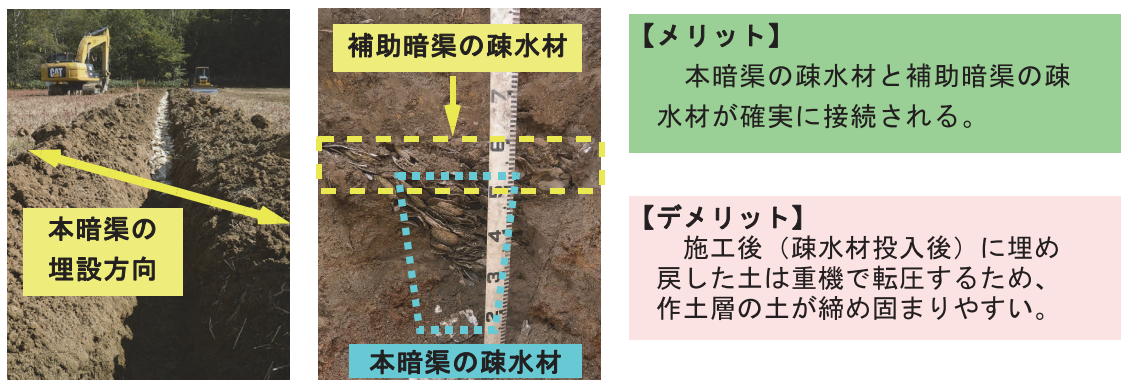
CAT

本暗渠の埋設方向

補助暗渠の疎水材

本暗渠の疎水材

【メリット】
本暗渠の疎水材と補助暗渠の疎水材が確実に接続される。

【デメリット】
施工後（疎水材投入後）に埋め戻した土は重機で転圧するため、作土層の土が締め固まりやすい。